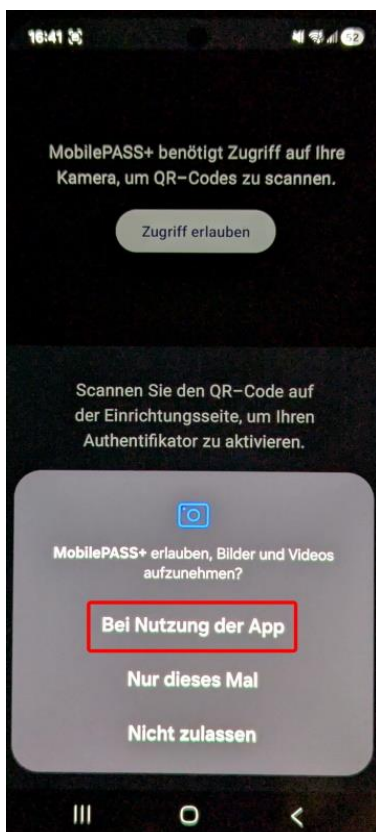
16:41

MobilePASS+ benötigt Zugriff auf Ihre Kamera, um QR-Codes zu scannen.

Zugriff erlauben

Scannen Sie den QR-Code auf der Einrichtungsseite, um Ihren Authentifikator zu aktivieren.

MobilePASS+ erlauben, Bilder und Videos aufzunehmen?

Bei Nutzung der App

Nur dieses Mal

Nicht zulassen